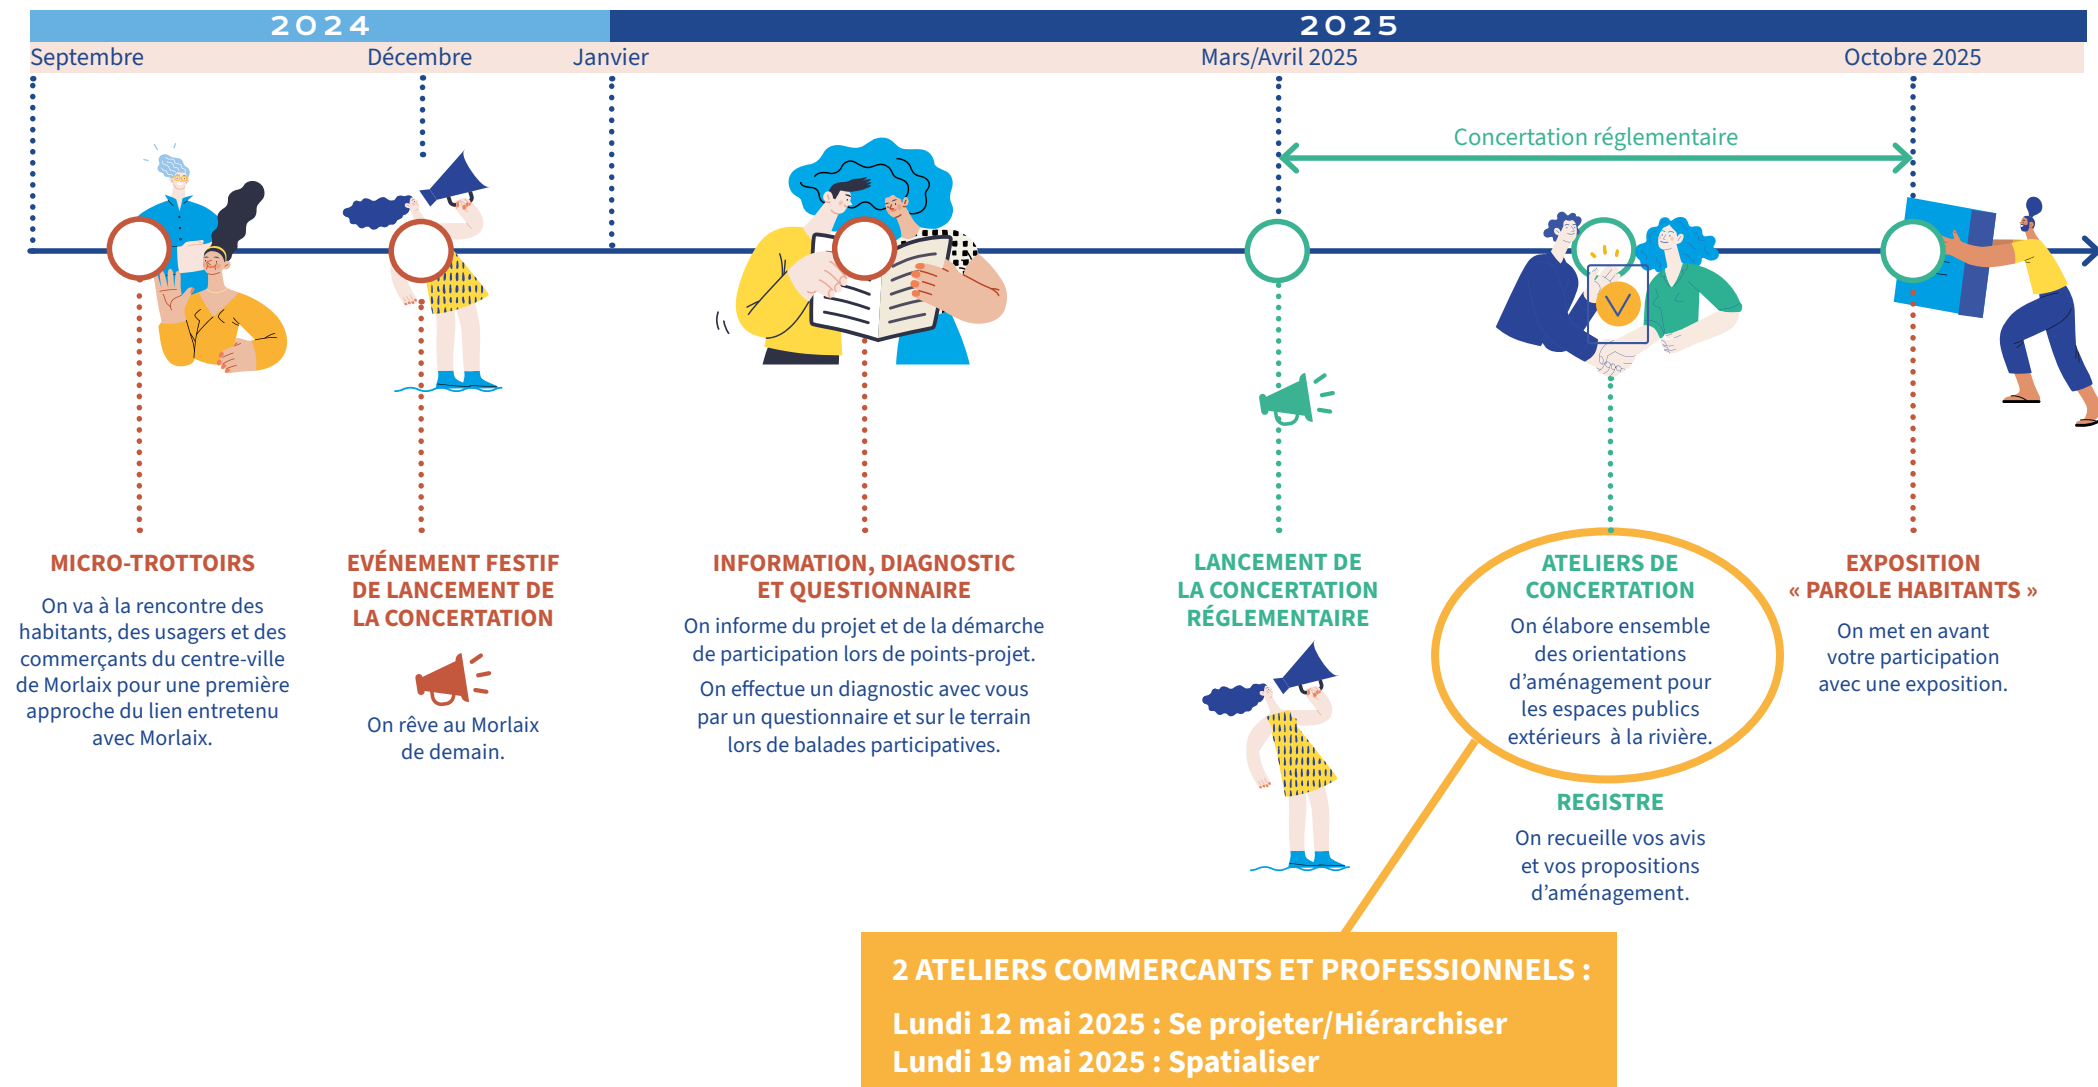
2024

2025

Septembre

Décembre

Janvier

Mars/Avril 2025

Octobre 2025

Concertation réglementaire

MICRO-TROTTOIRS

On va à la rencontre des habitants, des usagers et des commerçants du centre-ville de Morlaix pour une première approche du lien entretenu avec Morlaix.

EVÉNEMENT FESTIF DE LANCEMENT DE LA CONCERTATION

On rêve au Morlaix de demain.

INFORMATION, DIAGNOSTIC ET QUESTIONNAIRE

On informe du projet et de la démarche de participation lors de points-projet.

On effectue un diagnostic avec vous par un questionnaire et sur le terrain lors de balades participatives.

LANCEMENT DE LA CONCERTATION RÉGLEMENTAIRE

ATELIERS DE CONCERTATION

On élabore ensemble des orientations d'aménagement pour les espaces publics extérieurs à la rivière.

REGISTRE

On recueille vos avis et vos propositions d'aménagement.

EXPOSITION « PAROLE HABITANTS »

On met en avant votre participation avec une exposition.

2 ATELIERS COMMERCANTS ET PROFESSIONNELS :

Lundi 12 mai 2025 : Se projeter/Hiérarchiser
Lundi 19 mai 2025 : Spatialiser